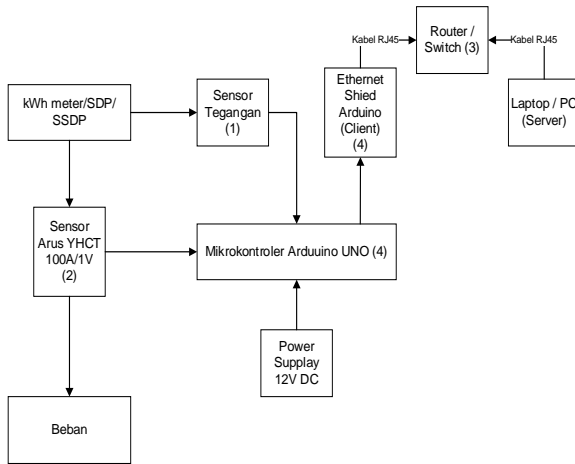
Router / Switch (3)

Kabel RJ45

Kabel RJ45

Ethernet Shied Arduino (Client) (4)

Laptop / PC (Server)

kWh meter/SDP/ SSDP

Sensor Tegangan (1)

Sensor Arus YHCT 100A/1V (2)

Mikrokontroler Arduuino UNO (4)

Power Supplay 12V DC

Beban